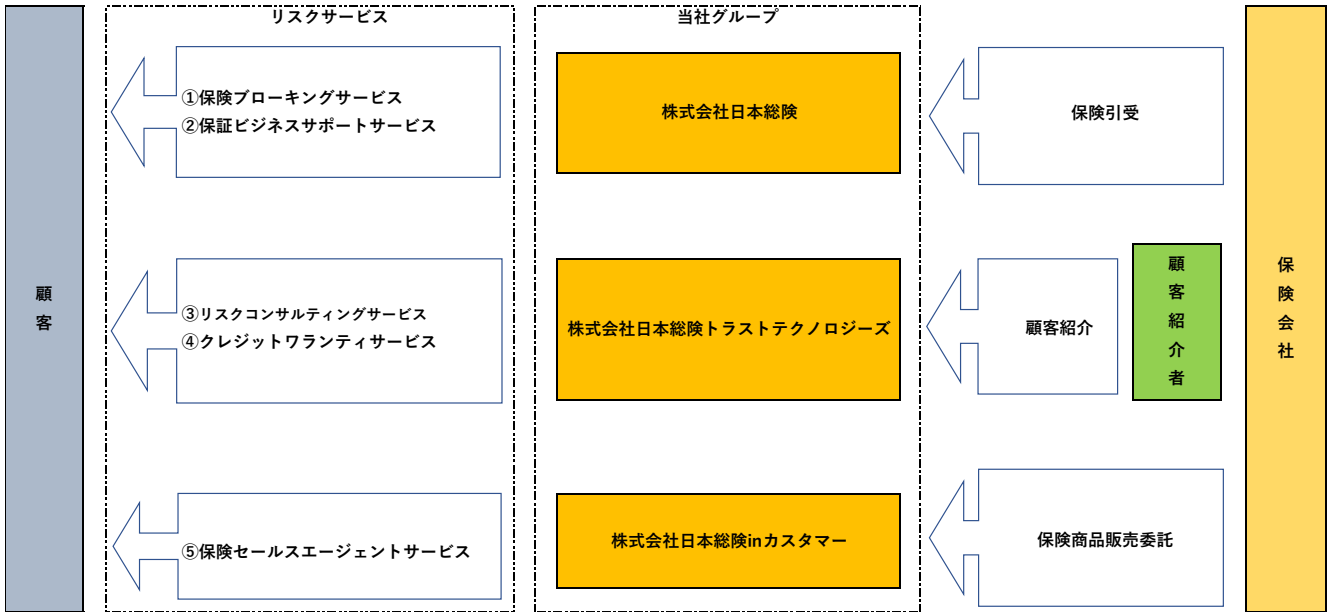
顧客

リスクサービス

①保険ブローキングサービス
②保証ビジネスサポートサービス

③リスクコンサルティングサービス
④クレジットワランティサービス

⑤保険セールスエージェントサービス

当社グループ

株式会社日本総険

株式会社日本総険トラストテクノロジーズ

株式会社日本総険inカスタマー

保険引受

顧客紹介

顧客紹介者

保険商品販売委託

保険会社